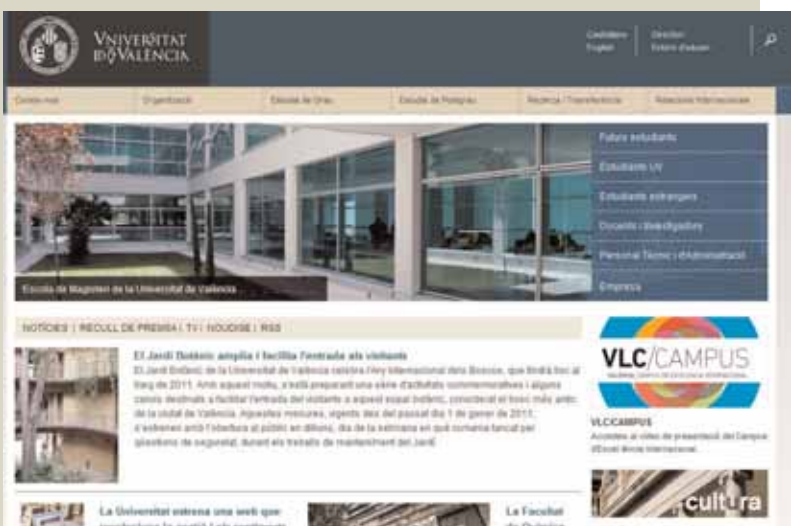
VNIVERSITAT DE VALÈNCIA

Castellano
English

Directori
Entorn d'usuari

Coneix-nos | Organització | Estudis de Grau | Estudis de Postgrau | Recerca i Transferència | Relacions Internacionals

Futurs estudiants
Estudiants UV
Estudiants estrangers
Docents i investigadors
Personal Tècnic i d'Administració
Empresa

Escola de Magisteri de la Universitat de València

NOTÍCIES | RECULL DE PREMSA | TV | NOUDISE | RSS

El Jardí Botànic amplia i facilita l'entrada als visitants
El Jardí Botànic de la Universitat de València celebra l'Any Internacional dels Boscos, que tindrà lloc al llarg de 2011. Amb aquest motiu, s'està preparant una sèrie d'activitats commemoratives i algunes canvis destinats a facilitar l'entrada del visitant a aquest espai botànic, considerat el bosc més antic de la ciutat de València. Aquestes mesures, vigents des del passat dia 1 de gener de 2011, s'estrenen amb l'obertura al públic en dilluns, dia de la setmana en què romania tancat per qüestions de seguretat, durant els treballs de manteniment del Jardí.

VLC/CAMPUS

VLC/CAMPUS
Accedeix al vídeo de presentació del Campus d'Excel·lència Internacional.

La Universitat estrena una web que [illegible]

La Facultat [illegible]

cultura